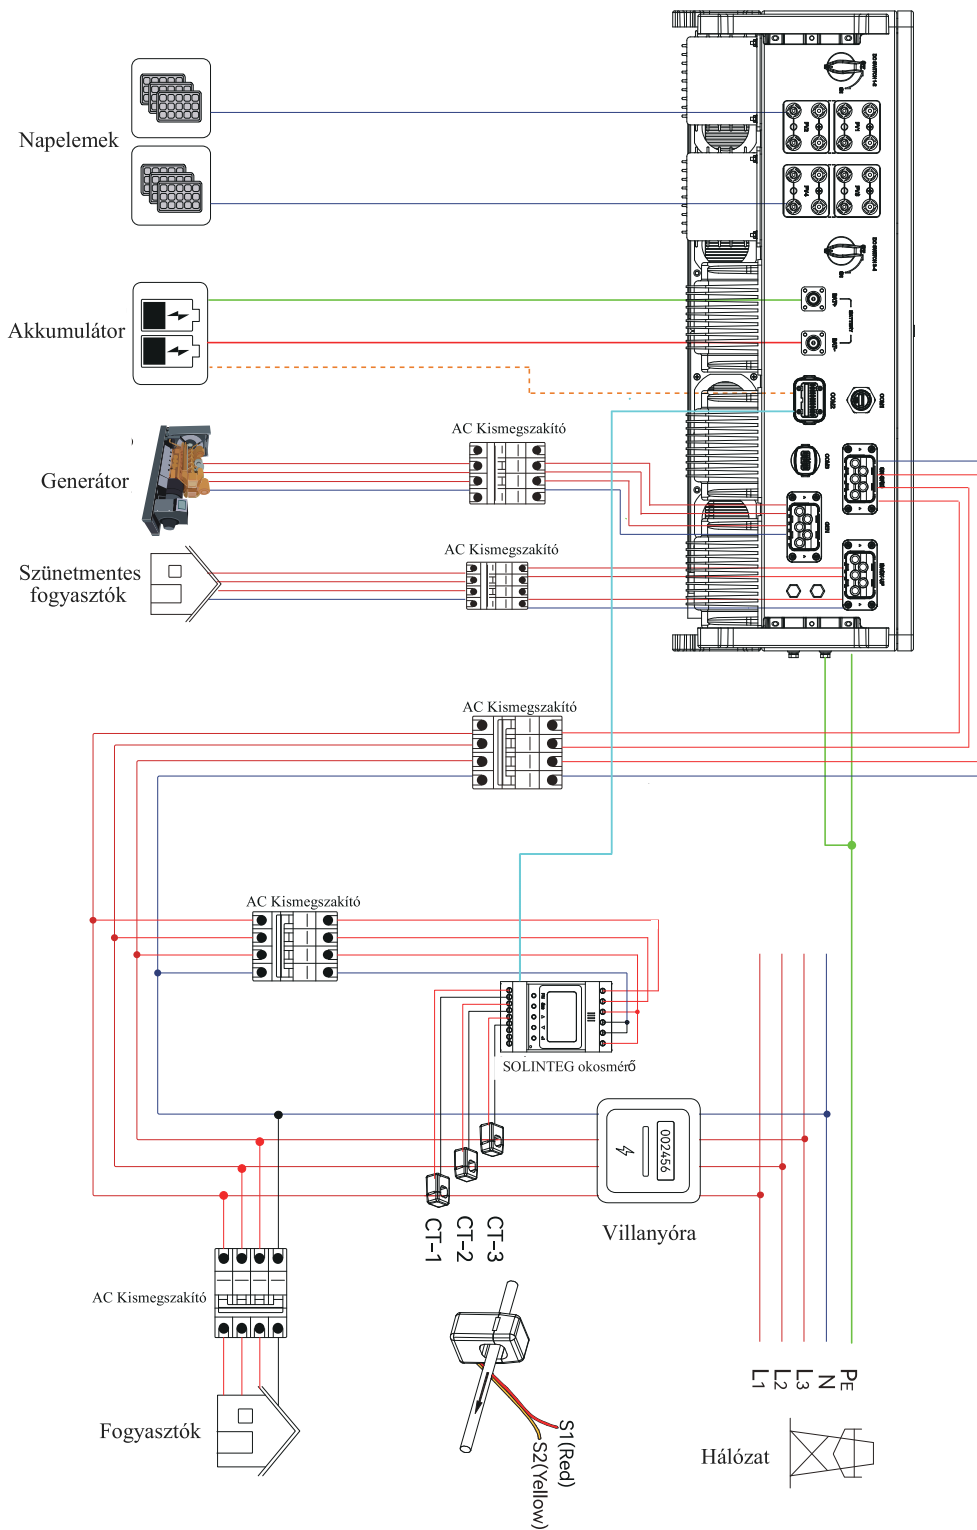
Napelemek

Akkumulátor

Generátor

Szünetmentes fogyasztók

AC Kismegszakító

AC Kismegszakító

AC Kismegszakító

AC Kismegszakító

SOLINTEG okosmérő

002456

Villanyóra

CT-1

CT-2

CT-3

AC Kismegszakító

Fogyasztók

S1(Red)

S2(Yellow)

L1

L2

L3

N

PE

Hálózat